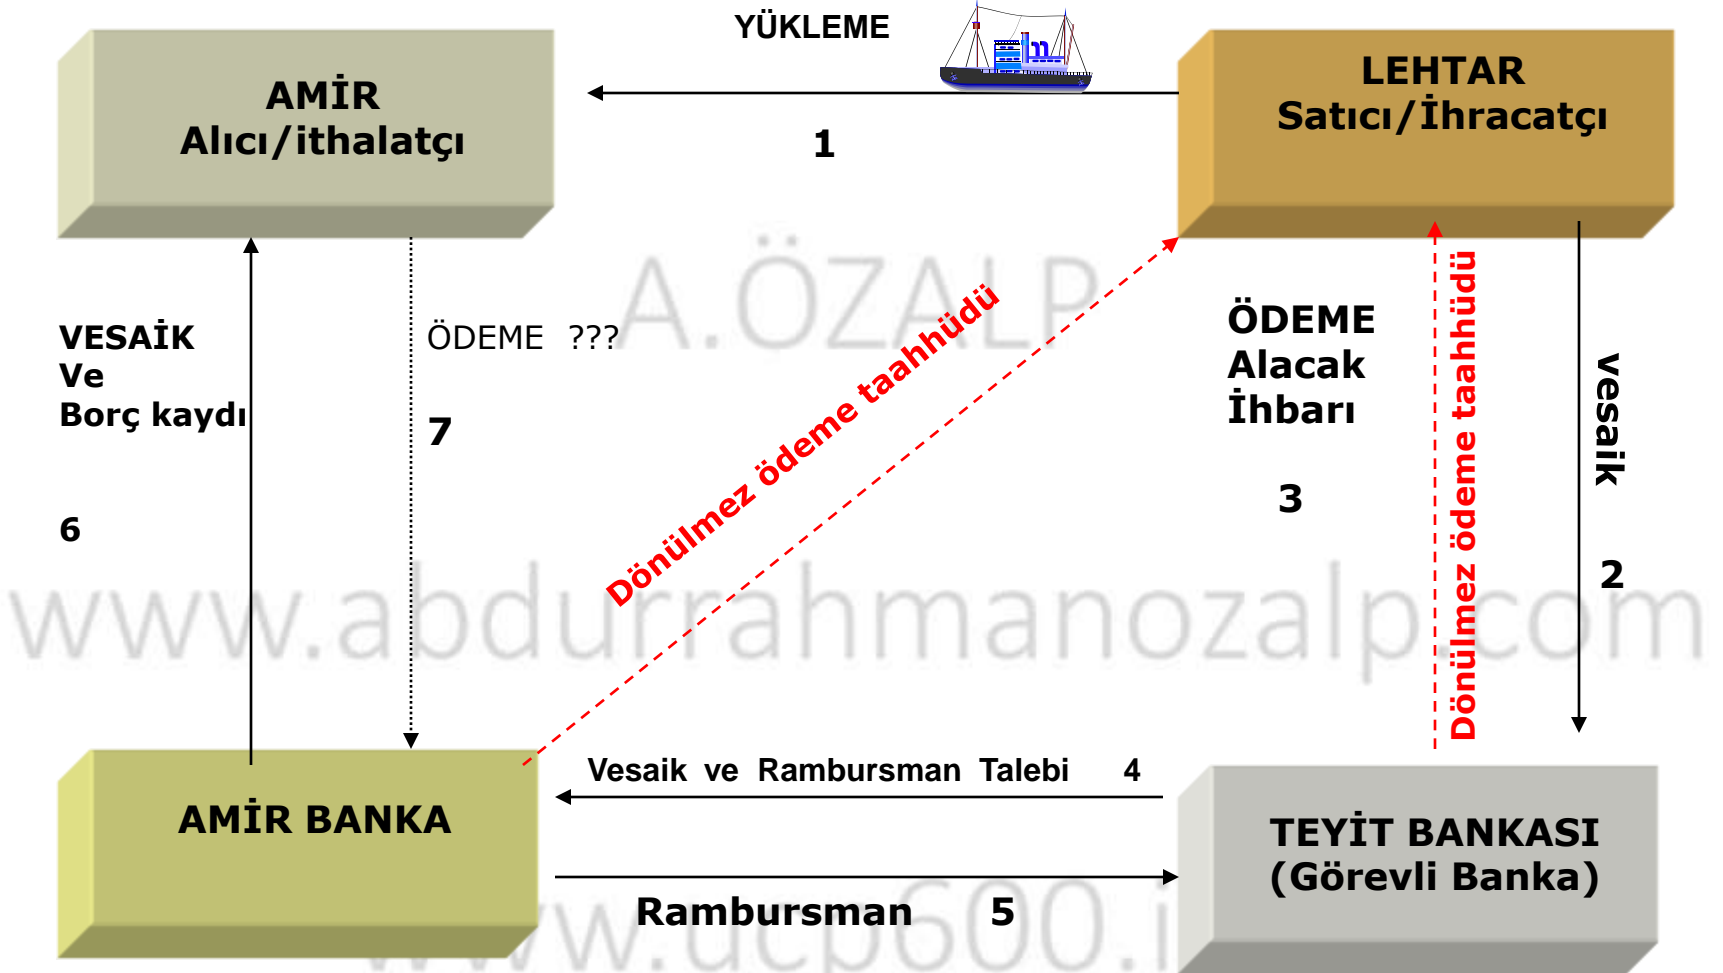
YÜKLEME

AMİR
Alıcı/ithalatçı

LEHTAR
Satıcı/İhracatçı

1

A.ÖZALP

VESAİK
Ve
Borç kaydı

6

ÖDEME ???

7

Dönülmez ödeme taahhüdü

ÖDEME
Alacak
İhbarı

3

Dönülmez ödeme taahhüdü

vesaik

2

www.abdurrahmanozalp.com

Vesaik ve Rambursman Talebi 4

AMİR BANKA

TEYİT BANKASI
(Görevli Banka)

Rambursman 5

www.ucp600.i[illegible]